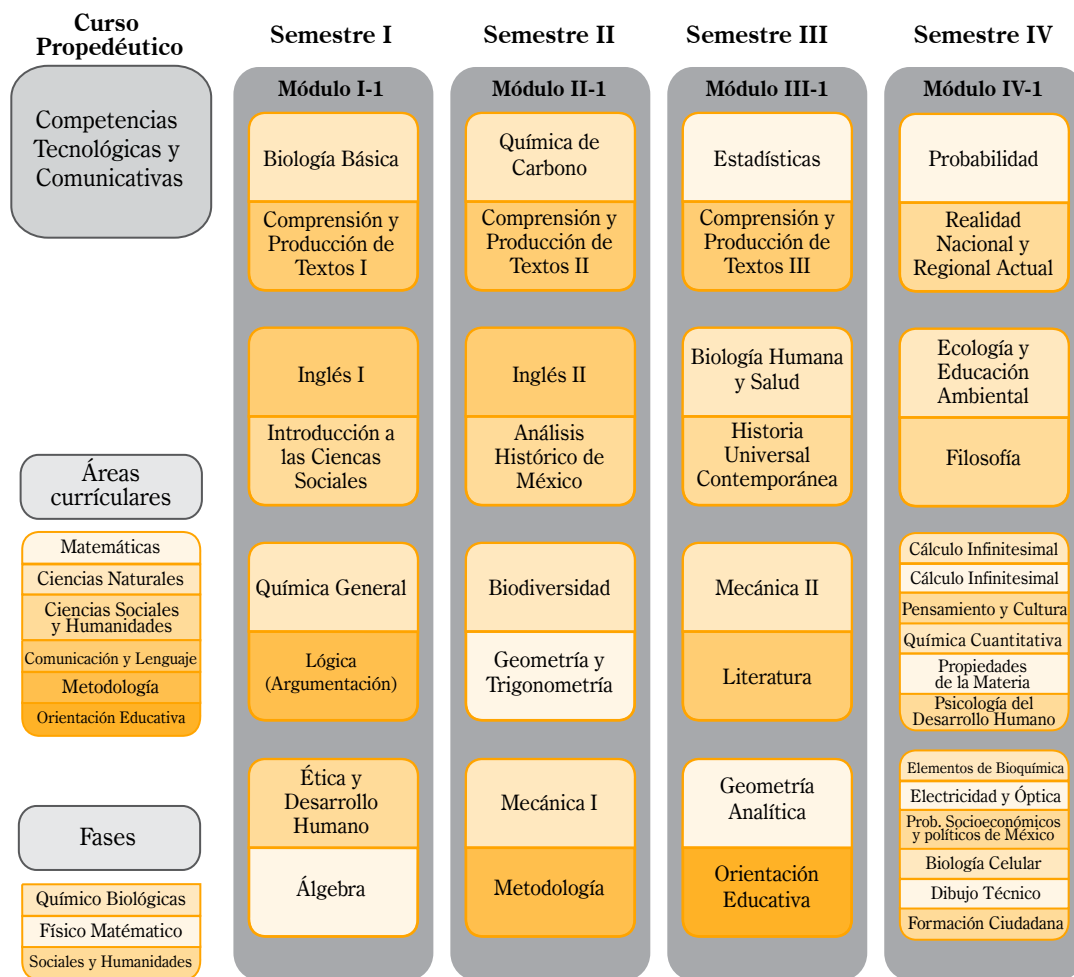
Curso Propedéutico

Competencias Tecnológicas y Comunicativas

Áreas currículares

Matemáticas
Ciencias Naturales
Ciencias Sociales y Humanidades
Comunicación y Lenguaje
Metodología
Orientación Educativa

Fases

Químico Biológicas
Físico Matématico
Sociales y Humanidades

Semestre I

Módulo I-1

Biología Básica
Comprensión y Producción de Textos I
Inglés I
Introducción a las Ciencias Sociales
Química General
Lógica (Argumentación)
Ética y Desarrollo Humano
Álgebra

Semestre II

Módulo II-1

Química de Carbono
Comprensión y Producción de Textos II
Inglés II
Análisis Histórico de México
Biodiversidad
Geometría y Trigonometría
Mecánica I
Metodología

Semestre III

Módulo III-1

Estadísticas
Comprensión y Producción de Textos III
Biología Humana y Salud
Historia Universal Contemporánea
Mecánica II
Literatura
Geometría Analítica
Orientación Educativa

Semestre IV

Módulo IV-1

Probabilidad
Realidad Nacional y Regional Actual
Ecología y Educación Ambiental
Filosofía
Cálculo Infinitesimal
Cálculo Infinitesimal
Pensamiento y Cultura
Química Cuantitativa
Propiedades de la Materia
Psicología del Desarrollo Humano
Elementos de Bioquímica
Electricidad y Óptica
Prob. Socioeconómicos y políticos de México
Biología Celular
Dibujo Técnico
Formación Ciudadana